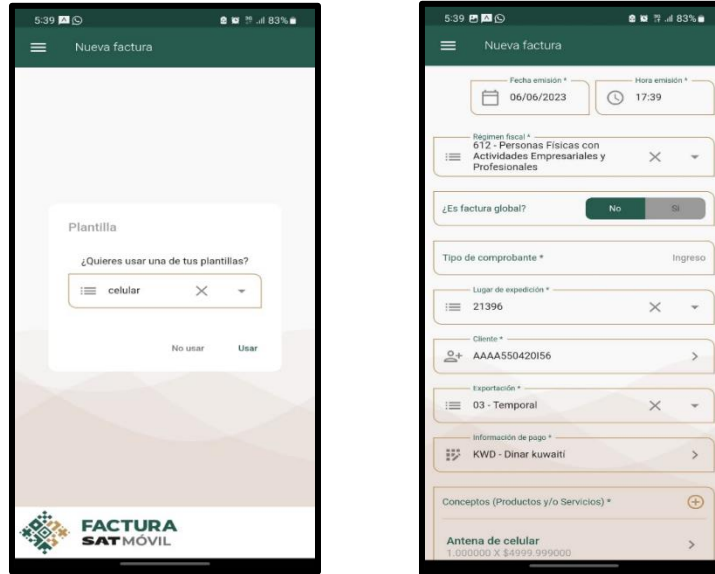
5:39 83%

Nueva factura

Plantilla

¿Quieres usar una de tus plantillas?

celular

No usar Usar

FACTURA SATMÓVIL

5:39 83%

Nueva factura

Fecha emisión *
06/06/2023

Hora emisión *
17:39

Régimen fiscal *
612 - Personas Físicas con Actividades Empresariales y Profesionales

¿Es factura global? No Sí

Tipo de comprobante * Ingreso

Lugar de expedición *
21396

Cliente *
AAAA550420I56

Exportación *
03 - Temporal

Información de pago *
KWD - Dinar kuwaití

Conceptos (Productos y/o Servicios) *

Antena de celular
1.000000 X $4999.999000